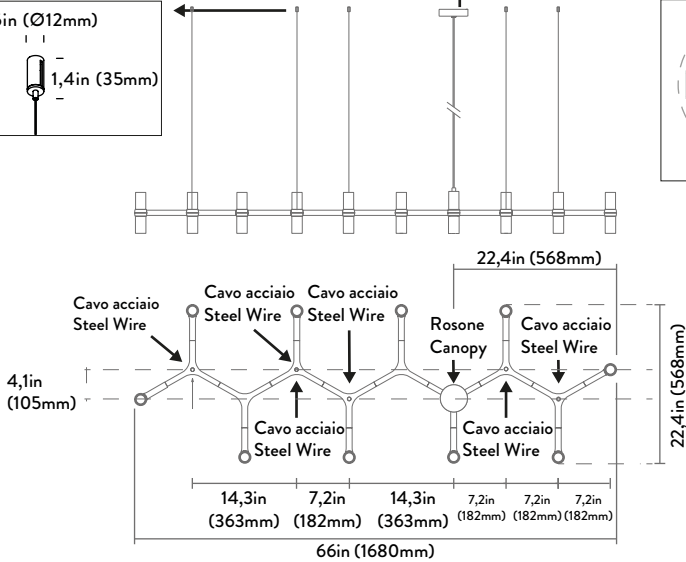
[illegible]in (Ø12mm)

1,4in (35mm)

22,4in (568mm)

Cavo acciaio
Steel Wire

Cavo acciaio
Steel Wire

Cavo acciaio
Steel Wire

Rosone
Canopy

Cavo acciaio
Steel Wire

22,4in (568mm)

4,1in
(105mm)

Cavo acciaio
Steel Wire

Cavo acciaio
Steel Wire

14,3in
(363mm)

7,2in
(182mm)

14,3in
(363mm)

7,2in
(182mm)

7,2in
(182mm)

7,2in
(182mm)

66in (1680mm)